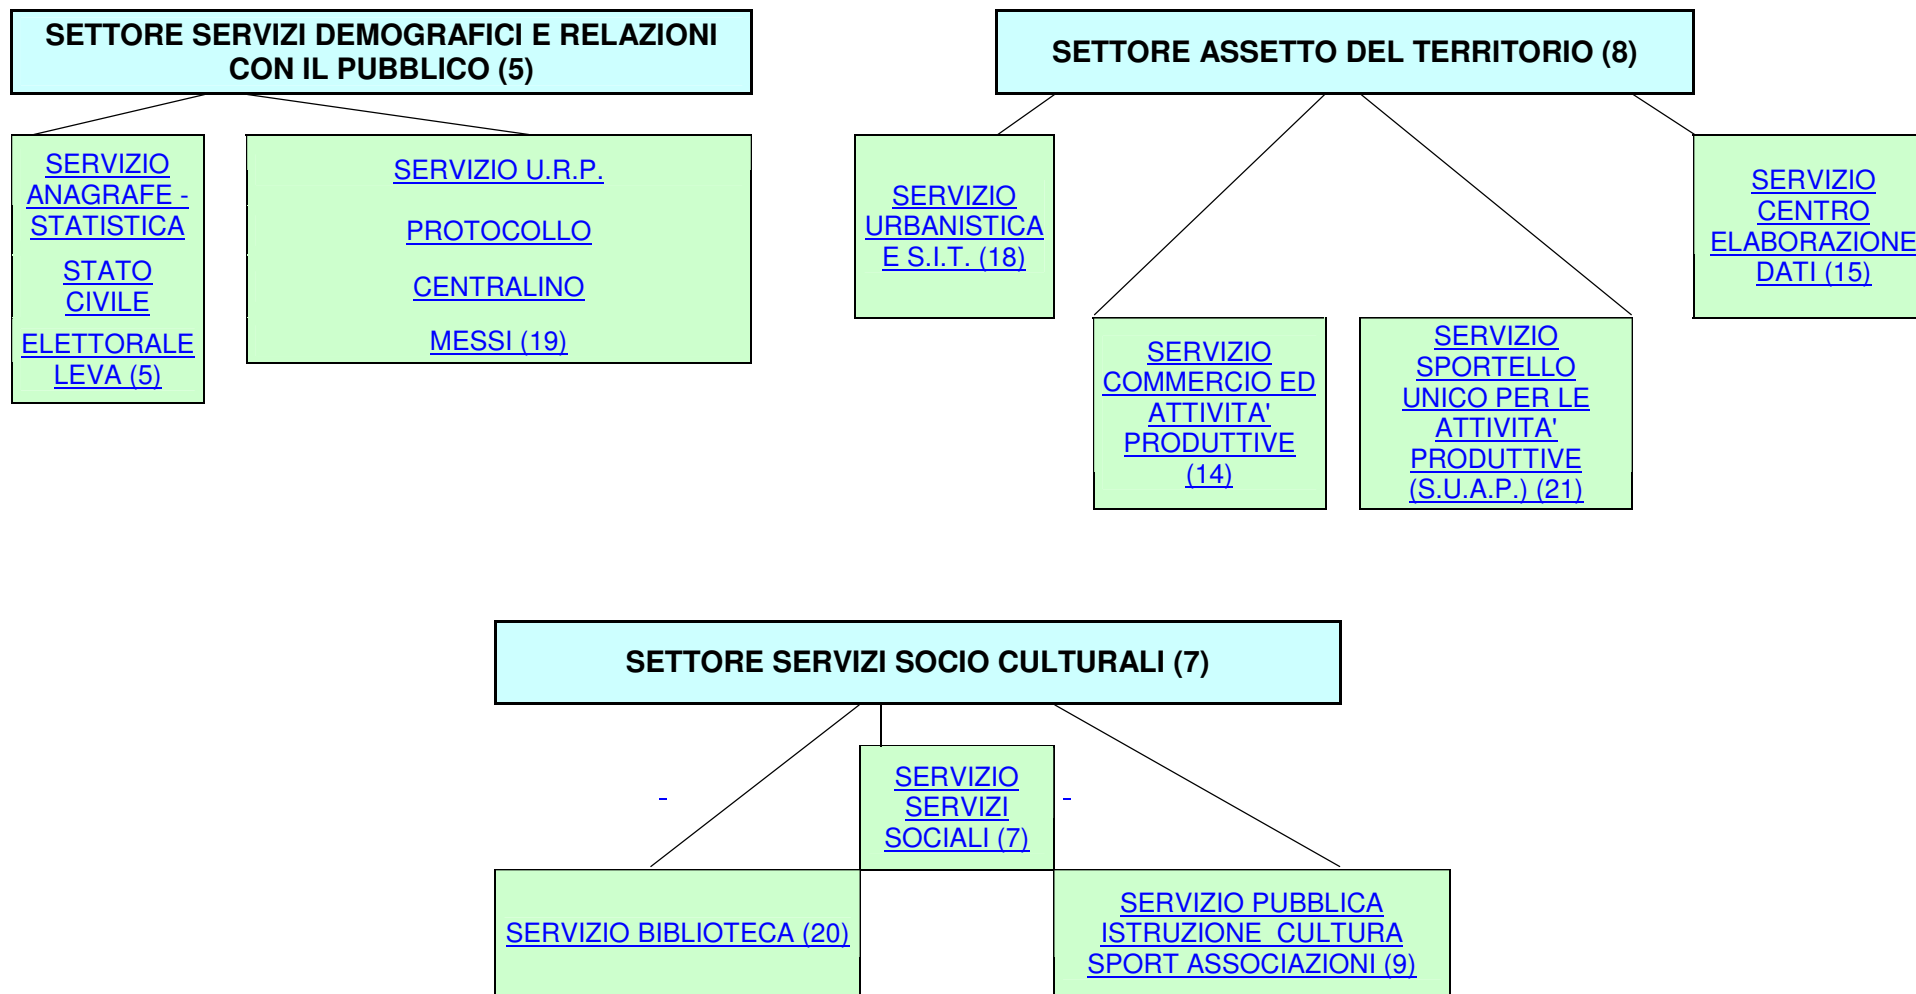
SETTORE SERVIZI DEMOGRAFICI E RELAZIONI CON IL PUBBLICO (5)

SERVIZIO ANAGRAFE - STATISTICA

STATO CIVILE

ELETTORALE LEVA (5)

SERVIZIO U.R.P.

PROTOCOLLO

CENTRALINO

MESSI (19)

SETTORE ASSETTO DEL TERRITORIO (8)

SERVIZIO URBANISTICA E S.I.T. (18)

SERVIZIO CENTRO ELABORAZIONE DATI (15)

SERVIZIO COMMERCIO ED ATTIVITA' PRODUTTIVE (14)

SERVIZIO SPORTELLO UNICO PER LE ATTIVITA' PRODUTTIVE (S.U.A.P.) (21)

SETTORE SERVIZI SOCIO CULTURALI (7)

SERVIZIO SERVIZI SOCIALI (7)

SERVIZIO BIBLIOTECA (20)

SERVIZIO PUBBLICA ISTRUZIONE CULTURA SPORT ASSOCIAZIONI (9)